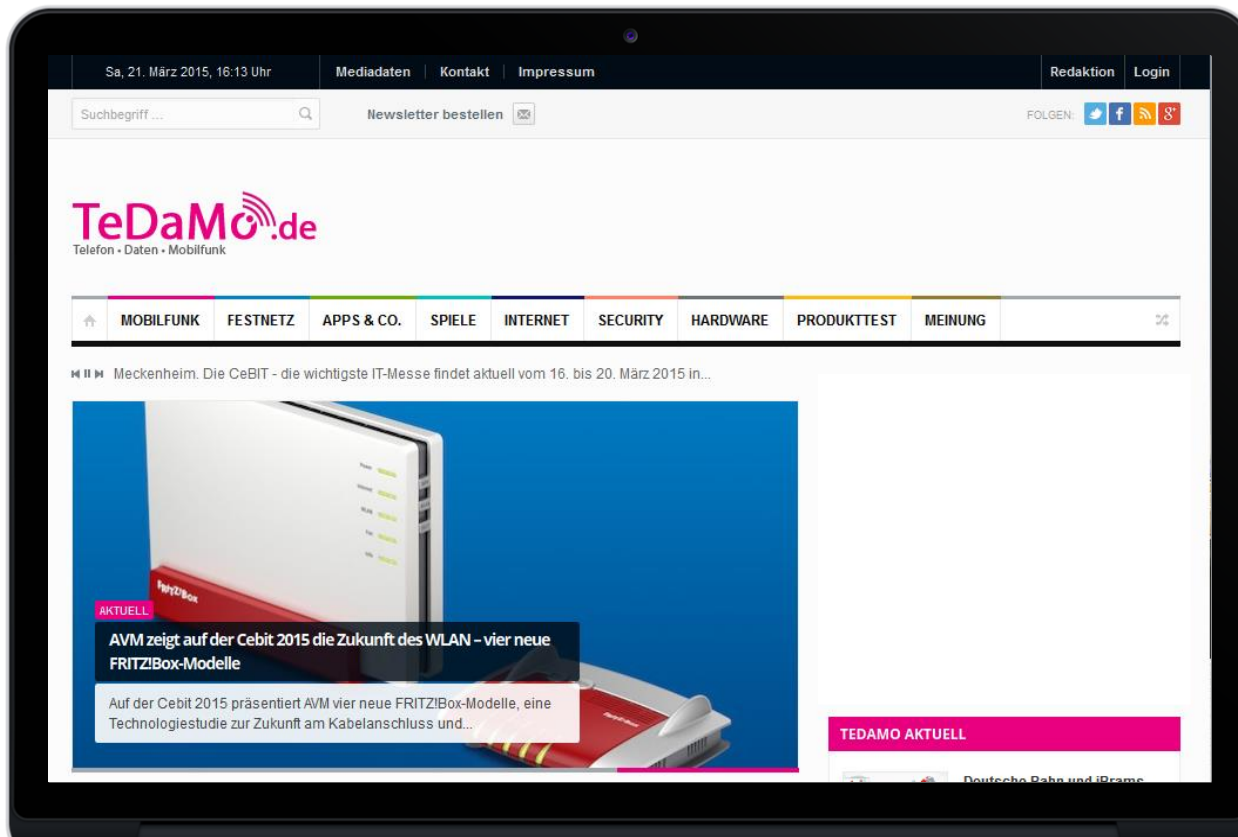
Sa, 21. März 2015, 16:13 Uhr Mediadaten Kontakt Impressum Redaktion Login

Suchbegriff ...

Newsletter bestellen

FOLGEN:

TeDaMo.de
Telefon • Daten • Mobilfunk

MOBILFUNK FESTNETZ APPS & CO. SPIELE INTERNET SECURITY HARDWARE PRODUKTTEST MEINUNG

Meckenheim. Die CeBIT - die wichtigste IT-Messe findet aktuell vom 16. bis 20. März 2015 in...

AKTUELL

AVM zeigt auf der Cebit 2015 die Zukunft des WLAN – vier neue FRITZ!Box-Modelle

Auf der Cebit 2015 präsentiert AVM vier neue FRITZ!Box-Modelle, eine Technologiestudie zur Zukunft am Kabelanschluss und...

TEDAMO AKTUELL

Deutsche Bahn und iBrams